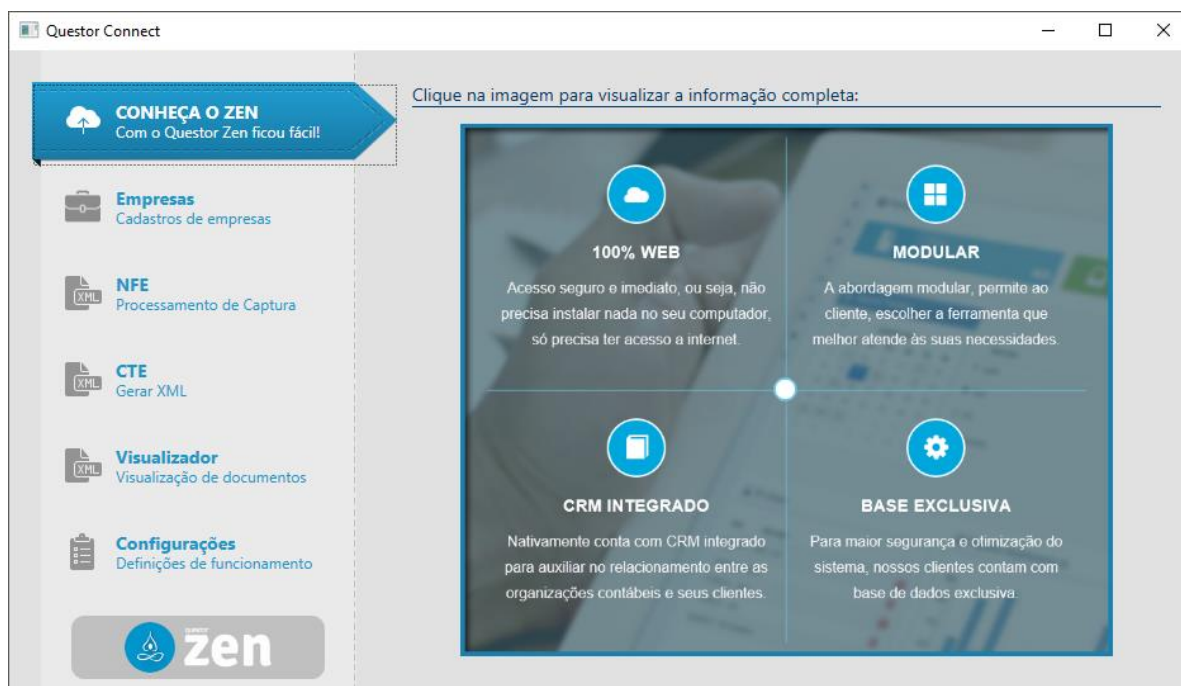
Questor Connect

CONHEÇA O ZEN
Com o Questor Zen ficou fácil!

Empresas
Cadastros de empresas

XML
NFE
Processamento de Captura

XML
CTE
Gerar XML

XML
Visualizador
Visualização de documentos

Configurações
Definições de funcionamento

QUESTOR
zen

Clique na imagem para visualizar a informação completa:

100% WEB
Acesso seguro e imediato, ou seja, não precisa instalar nada no seu computador, só precisa ter acesso a internet.

MODULAR
A abordagem modular, permite ao cliente, escolher a ferramenta que melhor atende às suas necessidades.

CRM INTEGRADO
Nativamente conta com CRM integrado para auxiliar no relacionamento entre as organizações contábeis e seus clientes.

BASE EXCLUSIVA
Para maior segurança e otimização do sistema, nossos clientes contam com base de dados exclusiva.